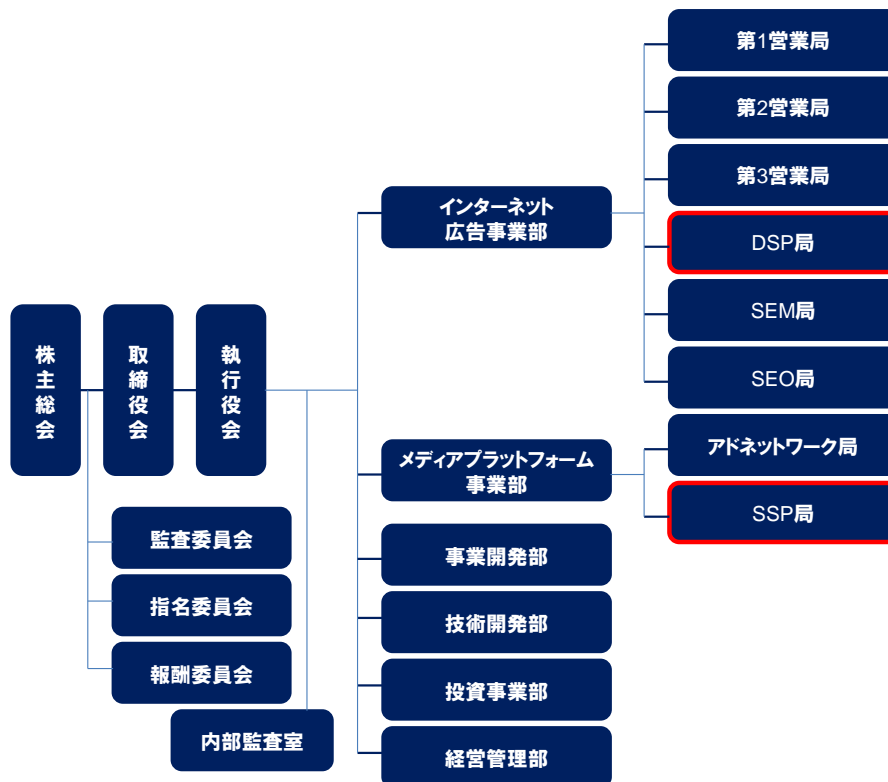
株主総会

取締役会

執行役会

監査委員会

指名委員会

報酬委員会

内部監査室

インターネット広告事業部

メディアプラットフォーム事業部

事業開発部

技術開発部

投資事業部

経営管理部

第1営業局

第2営業局

第3営業局

DSP局

SEM局

SEO局

アドネットワーク局

SSP局